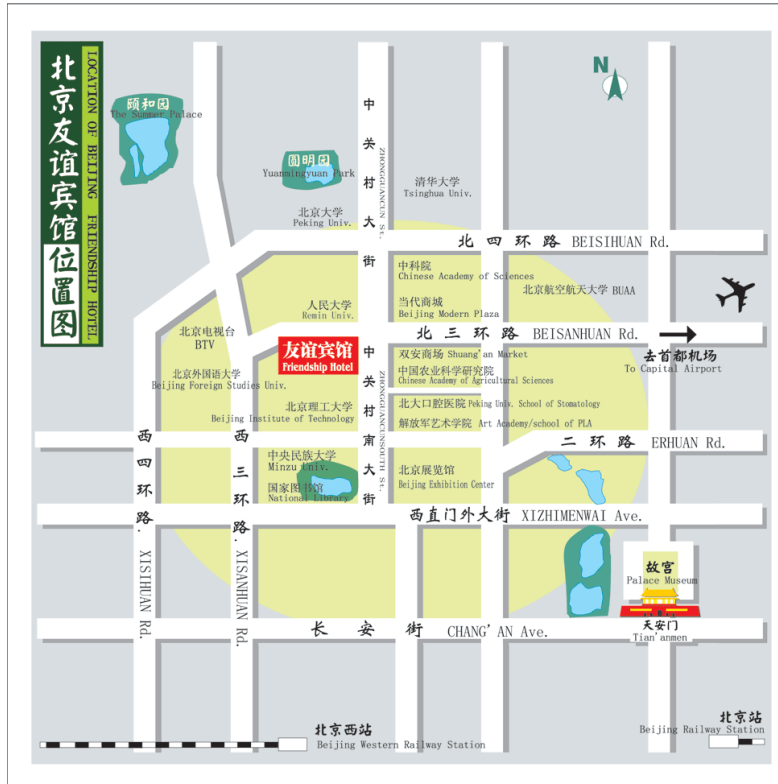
北京友谊宾馆位置图
LOCATION OF BEIJING FRIENDSHIP HOTEL

N

颐和园
The Summer Palace

圆明园
Yuanmingyuan Park

北京大学
Peking Univ.

清华大学
Tsinghua Univ.

中关村大街
ZHONGGUANCUN St.

北四环路 BEISIHUAN Rd.

中科院
Chinese Academy of Sciences

北京航空航天大学 BUAA

当代商城
Beijing Modern Plaza

人民大学
Remin Univ.

北三环路 BEISANHUAN Rd.

北京电视台
BTV

友谊宾馆
Friendship Hotel

去首都机场
To Capital Airport

双安商场 Shuang'an Market

中国农业科学研究院
Chinese Academy of Agricultural Sciences

北京外国语大学
Beijing Foreign Studies Univ.

北京理工大学
Beijing Institute of Technology

中关村南大街
ZHONGGUANCUNSOUTH St.

北大口腔医院 Peking Univ. School of Stomatology

解放军艺术学院 Art Academy/school of PLA

西四环路
XISIHUAN Rd.

西三环路
XISANHUAN Rd.

二环路 ERHUAN Rd.

中央民族大学
Minzu Univ.

国家图书馆
National Library

北京展览馆
Beijing Exhibition Center

西直门外大街 XIZHIMENWAI Ave.

故宫
Palace Museum

长安街 CHANG'AN Ave.

天安门
Tian'anmen

北京西站
Beijing Western Railway Station

北京站
Beijing Railway Station